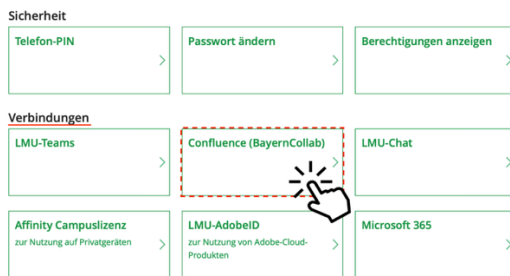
Sicherheit

Telefon-PIN

Passwort ändern

Berechtigungen anzeigen

Verbindungen

LMU-Teams

Confluence (BayernCollab)

LMU-Chat

Affinity Campuslizenz
zur Nutzung auf Privatgeräten

LMU-AdobeID
zur Nutzung von Adobe-Cloud-Produkten

Microsoft 365